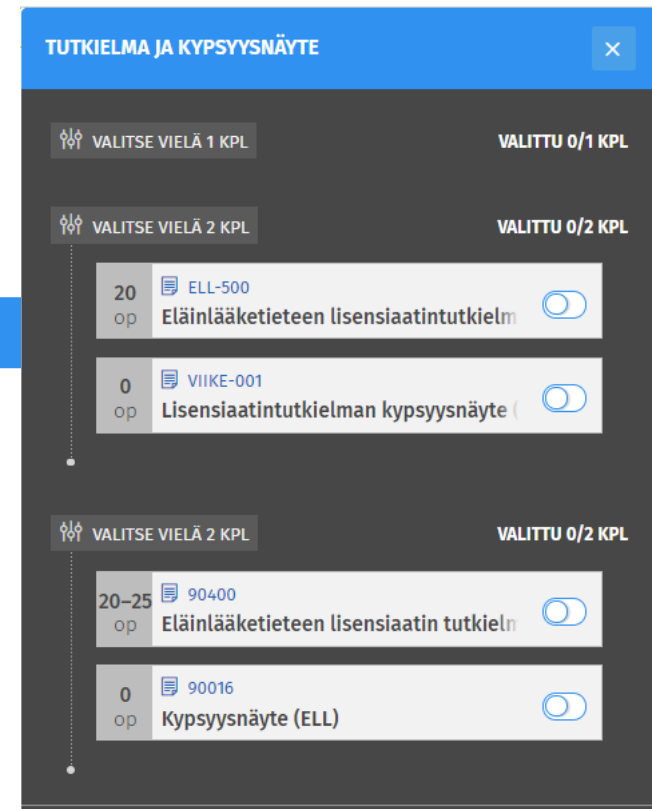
TUTKIELMA JA KYPSYYSNÄYTE

×

VALITSE VIELÄ 1 KPL

VALITTU 0/1 KPL

VALITSE VIELÄ 2 KPL

VALITTU 0/2 KPL

20 op

ELL-500

Eläinlääketieteen lisensiaatintutkielm

0 op

VIIKE-001

Lisensiaatintutkielman kypsyysnäyte (

VALITSE VIELÄ 2 KPL

VALITTU 0/2 KPL

20–25 op

90400

Eläinlääketieteen lisensiaatin tutkieln

0 op

90016

Kypsyysnäyte (ELL)